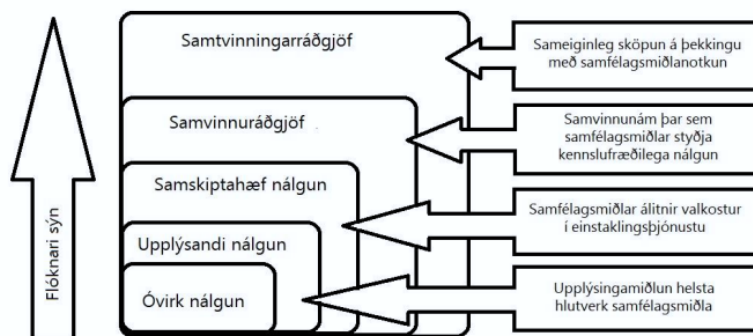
Flóknari sýn

Samtvinningarráðgjöf

Samvinnuráðgjöf

Samskiptahæf nálgun

Upplýsandi nálgun

Óvirk nálgun

Sameiginleg sköpun á þekkingu með samfélagsmiðlanotkun

Samvinnunám þar sem samfélagsmiðlar styðja kennslufræðilega nálgun

Samfélagsmiðlar álitnir valkostur í einstaklingsþjónustu

Upplýsingamiðlun helsta hlutverk samfélagsmiðla